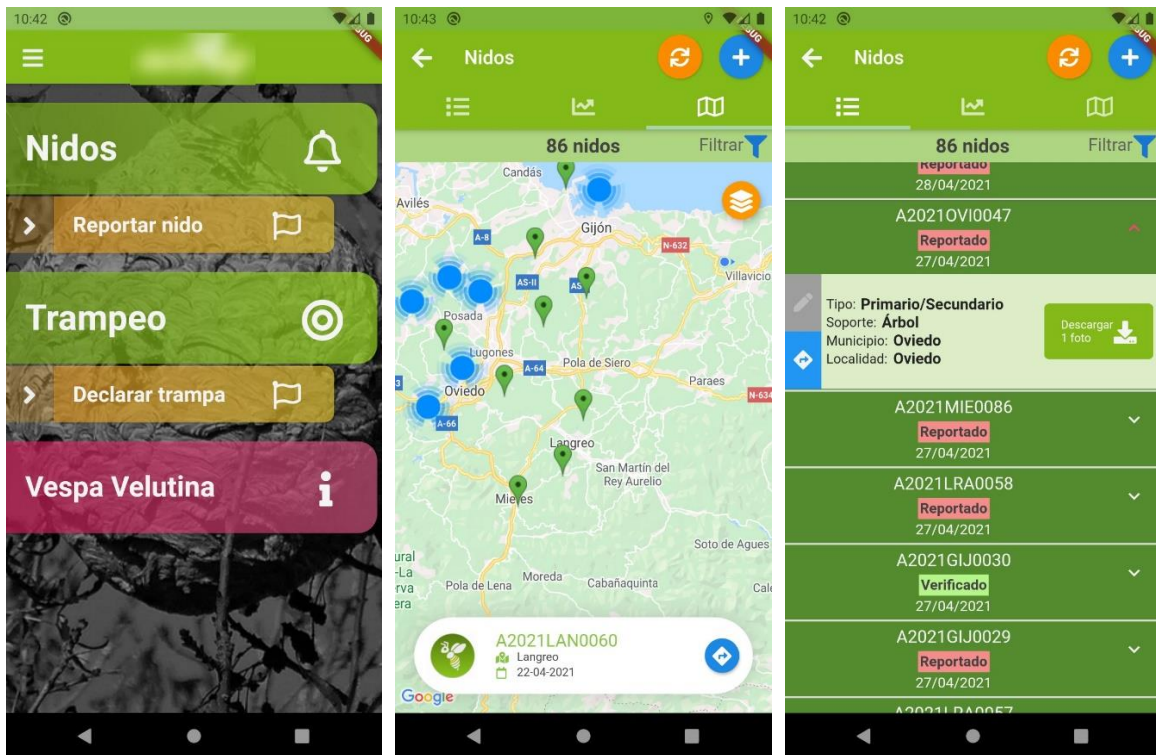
10:42

Nidos

Reportar nido

Trampeo

Declarar trampa

Vespa Velutina

10:43

Nidos

86 nidos

Filtrar

Candás
Avilés
Gijón
A-8
N-632
AS-II
AS
Villavicio
Posada
Lugones
Pola de Siero
A-64
Paraes
Oviedo
N-634
A-66
Langreo
San Martín del Rey Aurelio
Mieres
Soto de Agues
Pola de Lena
Moreda
Cabañaquinta

A2021LAN0060
Langreo
22-04-2021

Google

10:42

Nidos

86 nidos

Filtrar

Reportado
28/04/2021

A2021OVI0047
Reportado
27/04/2021

Tipo: Primario/Secundario
Soporte: Árbol
Municipio: Oviedo
Localidad: Oviedo

Descargar
1 foto

A2021MIE0086
Reportado
27/04/2021

A2021LRA0058
Reportado
27/04/2021

A2021GIJ0030
Verificado
27/04/2021

A2021GIJ0029
Reportado
27/04/2021

A2021LRA0057